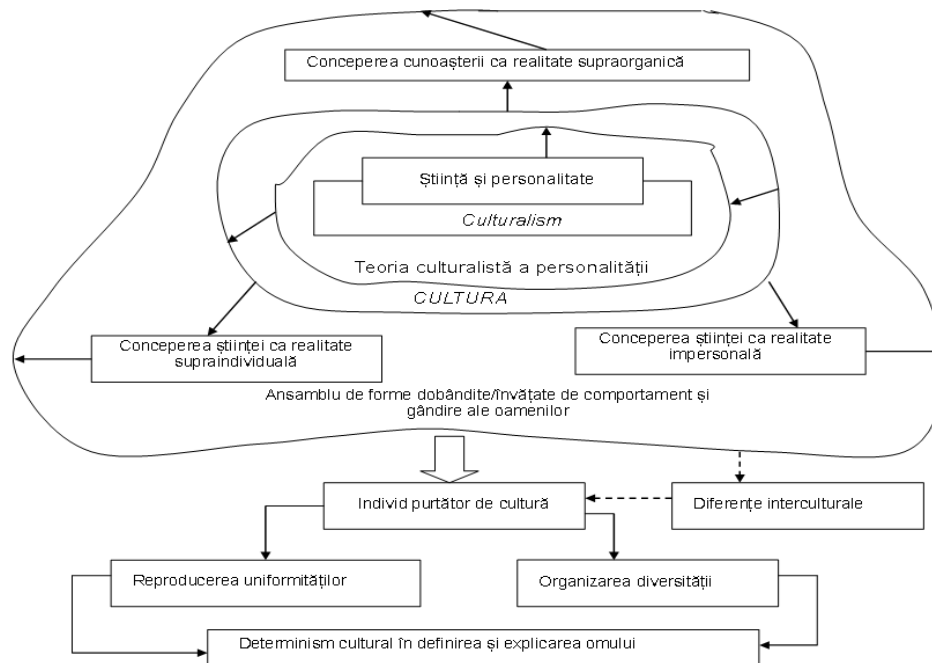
Conceperea cunoașterii ca realitate supraorganică

Știință și personalitate

Culturalism

Teoria culturalistă a personalității

CULTURA

Conceperea științei ca realitate supraindividuală

Conceperea științei ca realitate impersonală

Ansamblu de forme dobândite/învățate de comportament și gândire ale oamenilor

Individ purtător de cultură

Diferențe interculturale

Reproducerea uniformităților

Organizarea diversității

Determinism cultural în definirea și explicarea omului